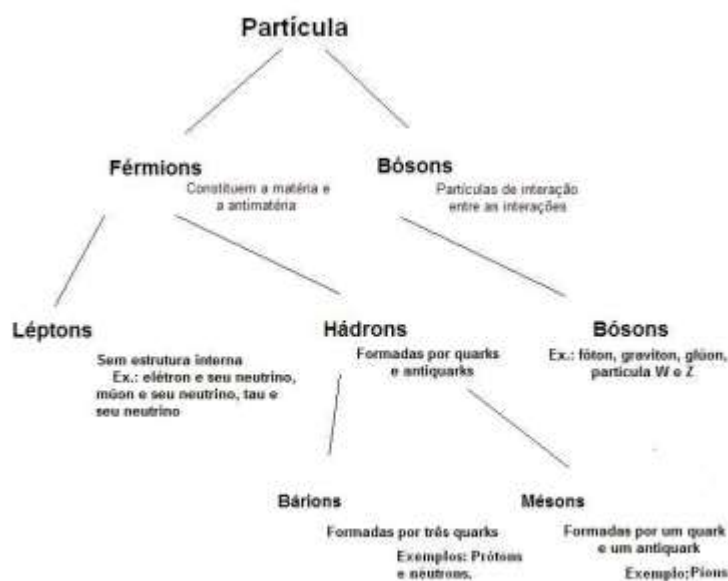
Partícula

Férmions

Constituem a matéria e a antimatéria

Bósons

Partículas de interação entre as interações

Léptons

Sem estrutura interna
Ex.: elétron e seu neutrino, múon e seu neutrino, tau e seu neutrino

Hádrons

Formadas por quarks e antiquarks

Bósons

Ex.: fóton, graviton, glúon, partícula W e Z

Bárions

Formadas por três quarks
Exemplos: Prótons e neutrons.

Mésons

Formadas por um quark e um antiquark
Exemplo: Píons